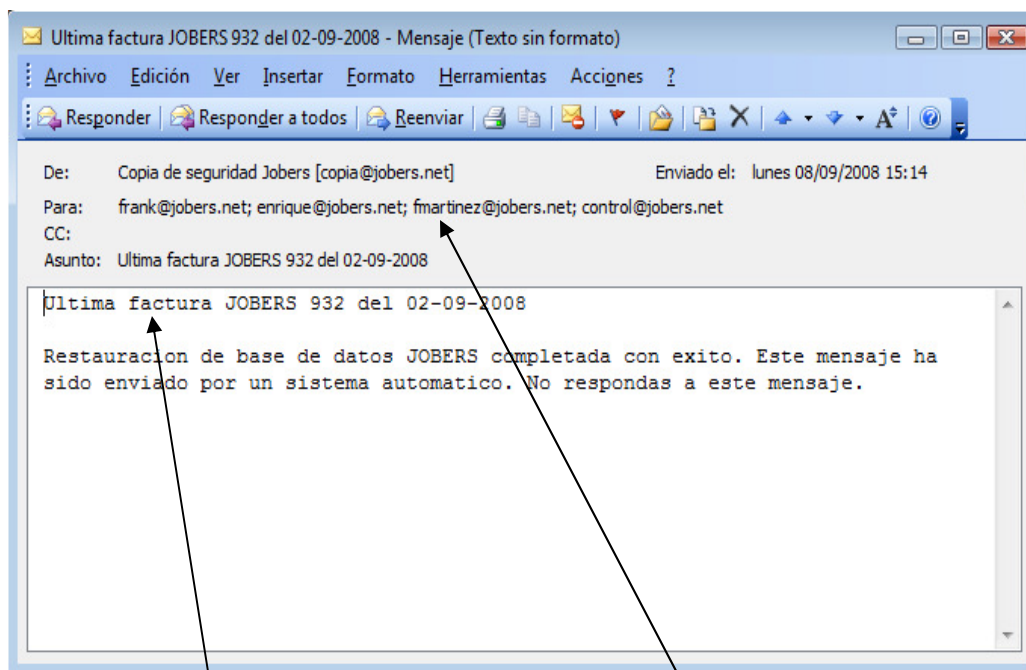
Ultima factura JOBERS 932 del 02-09-2008 - Mensaje (Texto sin formato)

Archivo Edición Ver Insertar Formato Herramientas Acciones ?

Responder | Responder a todos | Reenviar

De: Copia de seguridad Jobers [copia@jobers.net] Enviado el: lunes 08/09/2008 15:14
Para: frank@jobers.net; enrique@jobers.net; fmartinez@jobers.net; control@jobers.net
CC:
Asunto: Ultima factura JOBERS 932 del 02-09-2008

Ultima factura JOBERS 932 del 02-09-2008

Restauracion de base de datos JOBERS completada con exito. Este mensaje ha sido enviado por un sistema automatico. No respondas a este mensaje.